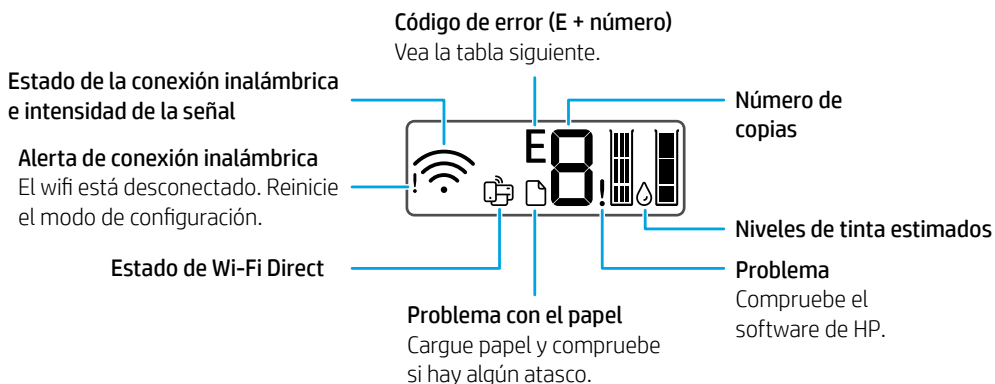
Código de error (E + número)
Vea la tabla siguiente.

Estado de la conexión inalámbrica e intensidad de la señal

Alerta de conexión inalámbrica
El wifi está desconectado. Reinicie el modo de configuración.

E

Número de copias

Niveles de tinta estimados

Estado de Wi-Fi Direct

Problema
Compruebe el software de HP.

Problema con el papel
Cargue papel y compruebe si hay algún atasco.